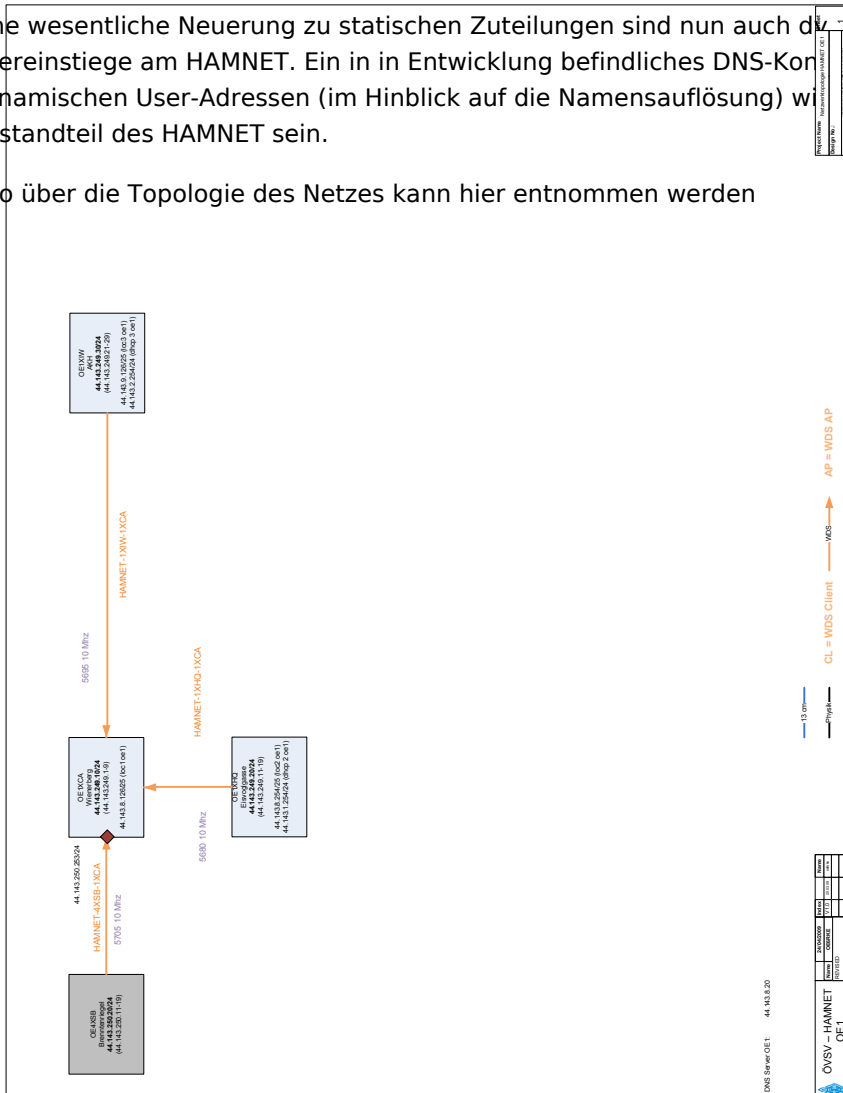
e wesentliche Neuerung zu statischen Zuteilungen sind nun auch d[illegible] ereinstiege am HAMNET. Ein in in Entwicklung befindliches DNS-Kon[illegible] namischen User-Adressen (im Hinblick auf die Namensauflösung) w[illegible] standteil des HAMNET sein.

o über die Topologie des Netzes kann hier entnommen werden

OE1XIW
AKH
44.143.249.0/24
(44.143.249.21-29)
44.143.9.126/25 (loc3 oe1)
44.143.2.254/24 (dhcp 3 oe1)

HAMNET-1XIW-1XCA

5695 10 Mhz

HAMNET-1XHQ-1XCA

OE1XCA
Wienerberg
44.143.248.0/24
(44.143.248.1-9)
44.143.8.126/25 (loc1 oe1)

OE1XHQ
Eisvogelgasse
44.143.249.0/24
(44.143.249.11-19)
44.143.8.254/25 (loc2 oe1)
44.143.1.254/24 (dhcp 2 oe1)

5680 10 Mhz

44.143.250.253/24

HAMNET-4XSB-1XCA

5705 10 Mhz

OE4XSB
Brennkogel
44.143.250.0/24
(44.143.250.11-19)

DNS Server OE1 44.143.8.20

13 cm
Physik
CL = WDS Client
WDS
AP = WDS AP

ÖVSV – HAMNET
OE1

Project Name
Netzwerktopologie HAMNET OE1
Design No.:
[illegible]